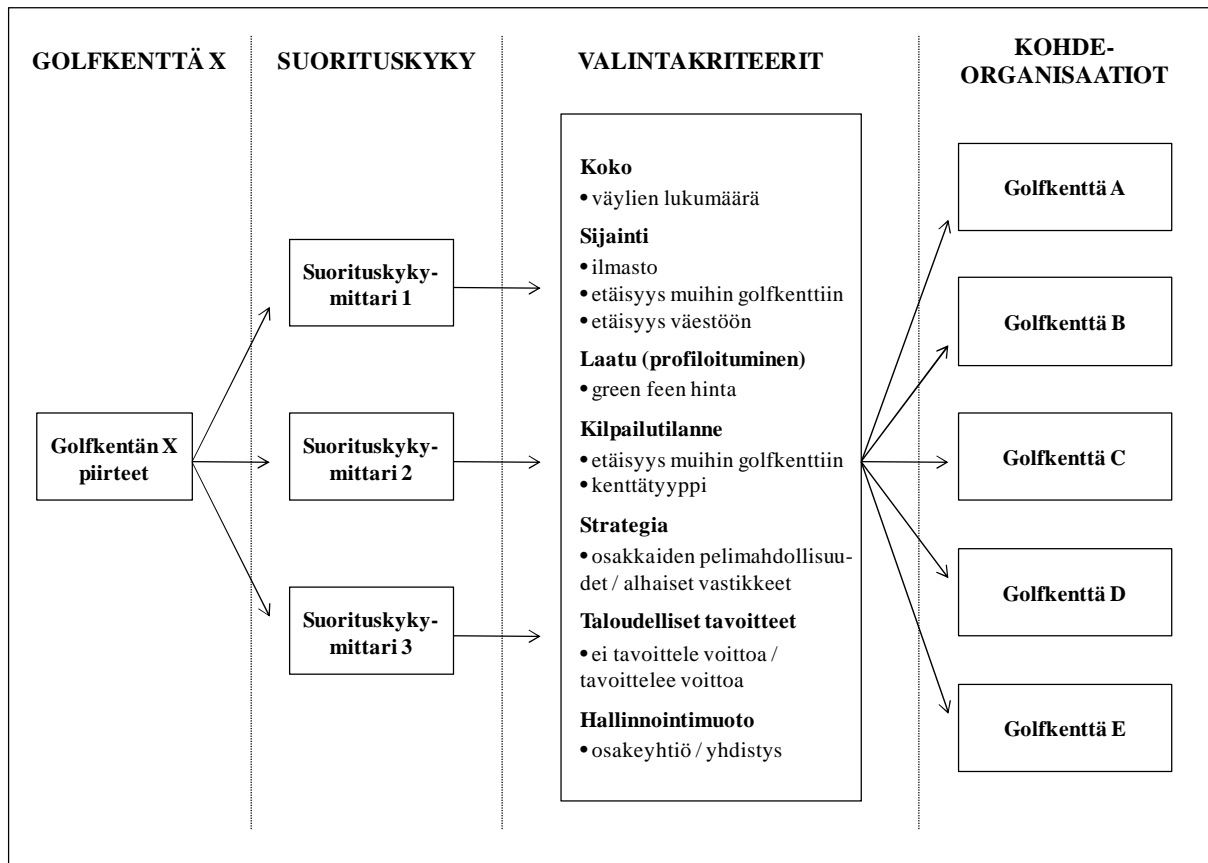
GOLFKENTTÄ X

SUORITUSKYKY

VALINTAKRITEERIT

KOHDE-ORGANISAATIOT

Golfkentän X piirteet

Suorituskykymittari 1

Suorituskykymittari 2

Suorituskykymittari 3

Koko
• väylien lukumäärä

Sijainti
• ilmasto
• etäisyys muihin golfkenttiin
• etäisyys väestöön

Laatu (profiloituminen)
• green feen hinta

Kilpailutilanne
• etäisyys muihin golfkenttiin
• kenttätyyppi

Strategia
• osakkaiden pelimahdollisuudet / alhaiset vastikkeet

Taloudelliset tavoitteet
• ei tavoittele voittoa / tavoittelee voittoa

Hallinnointimuoto
• osakeyhtiö / yhdistys

Golfkenttä A

Golfkenttä B

Golfkenttä C

Golfkenttä D

Golfkenttä E